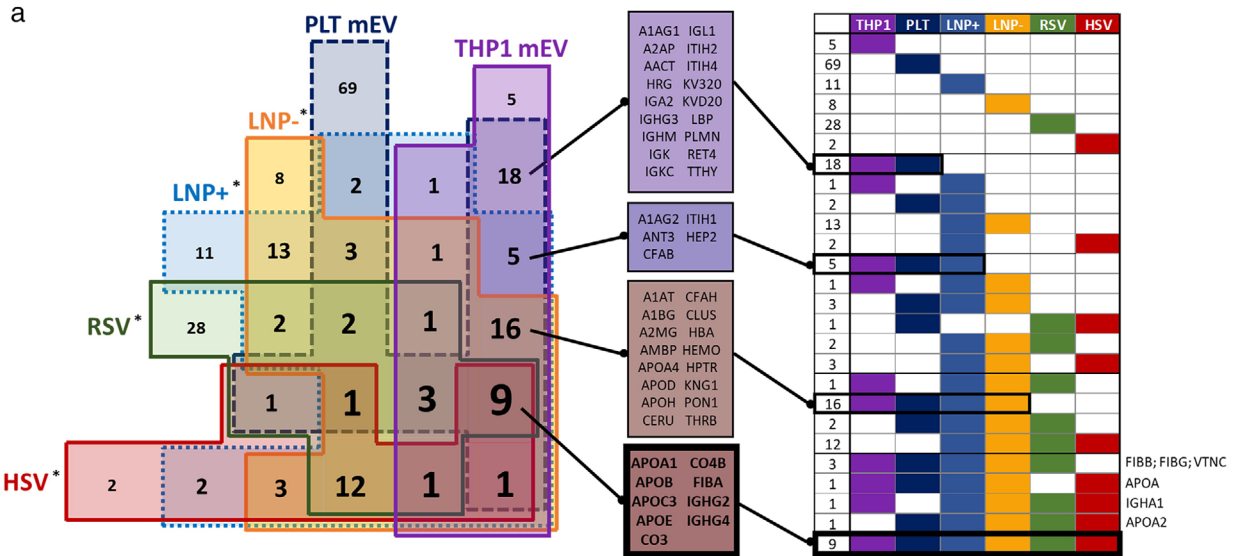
a

PLT mEV
THP1 mEV
LNP-*
LNP+*
RSV*
HSV*

69
5
8
2
1
18
11
13
3
1
5
28
2
2
1
16
1
1
3
9
2
2
3
12
1
1

A1AG1 IGL1
A2AP ITIH2
AACT ITIH4
HRG KV320
IGA2 KVD20
IGHG3 LBP
IGHM PLMN
IGK RET4
IGKC TTHY

A1AG2 ITIH1
ANT3 HEP2
CFAB

A1AT CFAH
A1BG CLUS
A2MG HBA
AMBP HEMO
APOA4 HPTR
APOD KNG1
APOH PON1
CERU THRB

APOA1 CO4B
APOB FIBA
APOC3 IGHG2
APOE IGHG4
CO3

| | THP1 | PLT | LNP+ | LNP- | RSV | HSV | |
|---|---|---|---|---|---|---|---|
| 5 | | | | | | | |
| 69 | | | | | | | |
| 11 | | | | | | | |
| 8 | | | | | | | |
| 28 | | | | | | | |
| 2 | | | | | | | |
| 18 | | | | | | | |
| 1 | | | | | | | |
| 2 | | | | | | | |
| 13 | | | | | | | |
| 2 | | | | | | | |
| 5 | | | | | | | |
| 1 | | | | | | | |
| 3 | | | | | | | |
| 1 | | | | | | | |
| 2 | | | | | | | |
| 3 | | | | | | | |
| 1 | | | | | | | |
| 16 | | | | | | | |
| 2 | | | | | | | |
| 12 | | | | | | | |
| 3 | | | | | | | FIBB; FIBG; VTNC |
| 1 | | | | | | | APOA |
| 1 | | | | | | | IGHA1 |
| 1 | | | | | | | APOA2 |
| 9 | | | | | | | |